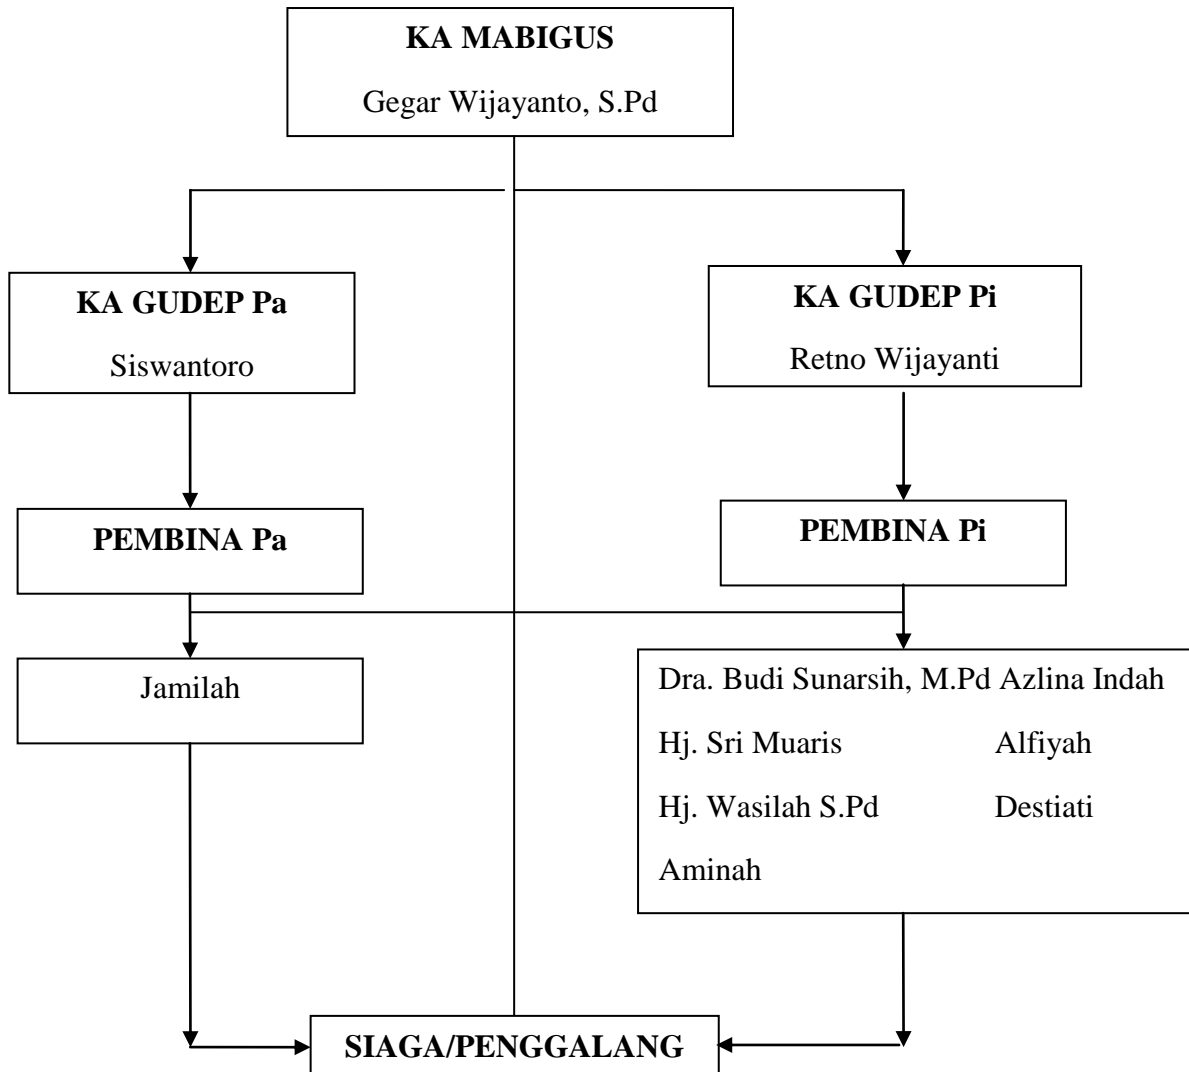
KA MABIGUS

Gegar Wijayanto, S.Pd

KA GUDEP Pa

Siswantoro

KA GUDEP Pi

Retno Wijayanti

PEMBINA Pa

PEMBINA Pi

Jamilah

Dra. Budi Sunarsih, M.Pd Azlina Indah

Hj. Sri Muaris Alfiyah

Hj. Wasilah S.Pd Destiati

Aminah

SIAGA/PENGGALANG